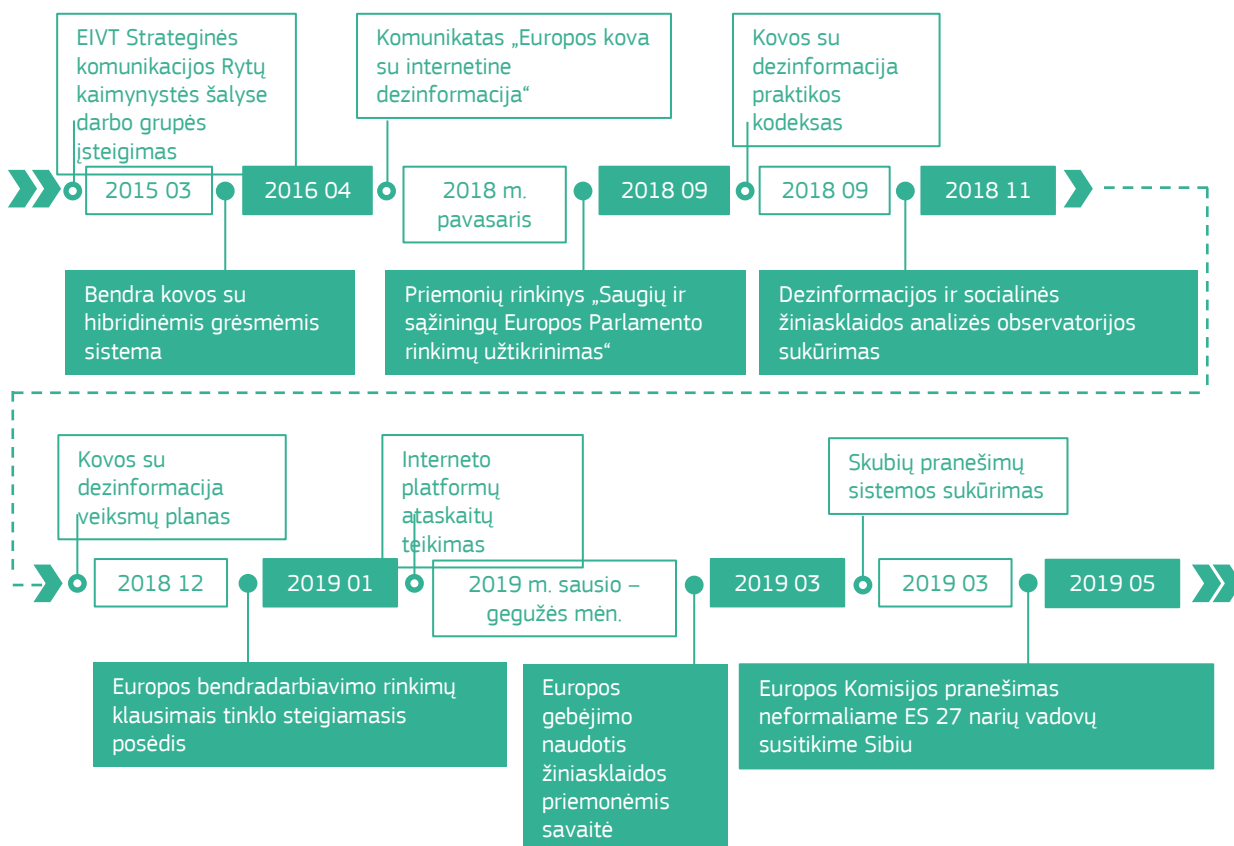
EIVT Strateginės komunikacijos Rytų kaimynystės šalyse darbo grupės įsteigimas

2015 03

2016 04

Bendra kovos su hibridinėmis grėsmėmis sistema

Komunikatas „Europos kova su internetine dezinformacija“

2018 m. pavasaris

2018 09

Priemonių rinkinys „Saugių ir sąžiningų Europos Parlamento rinkimų užtikrinimas“

Kovos su dezinformacija praktikos kodeksas

2018 09

2018 11

Dezinformacijos ir socialinės žiniasklaidos analizės observatorijos sukūrimas

Kovos su dezinformacija veiksmų planas

2018 12

2019 01

Europos bendradarbiavimo rinkimų klausimais tinklo steigiamasis posėdis

Interneto platformų ataskaitų teikimas

2019 m. sausio – gegužės mėn.

2019 03

Europos gebėjimo naudotis žiniasklaidos priemonėmis savaitė

Skubių pranešimų sistemos sukūrimas

2019 03

2019 05

Europos Komisijos pranešimas neformaliame ES 27 narių vadovų susitikime Sibiu